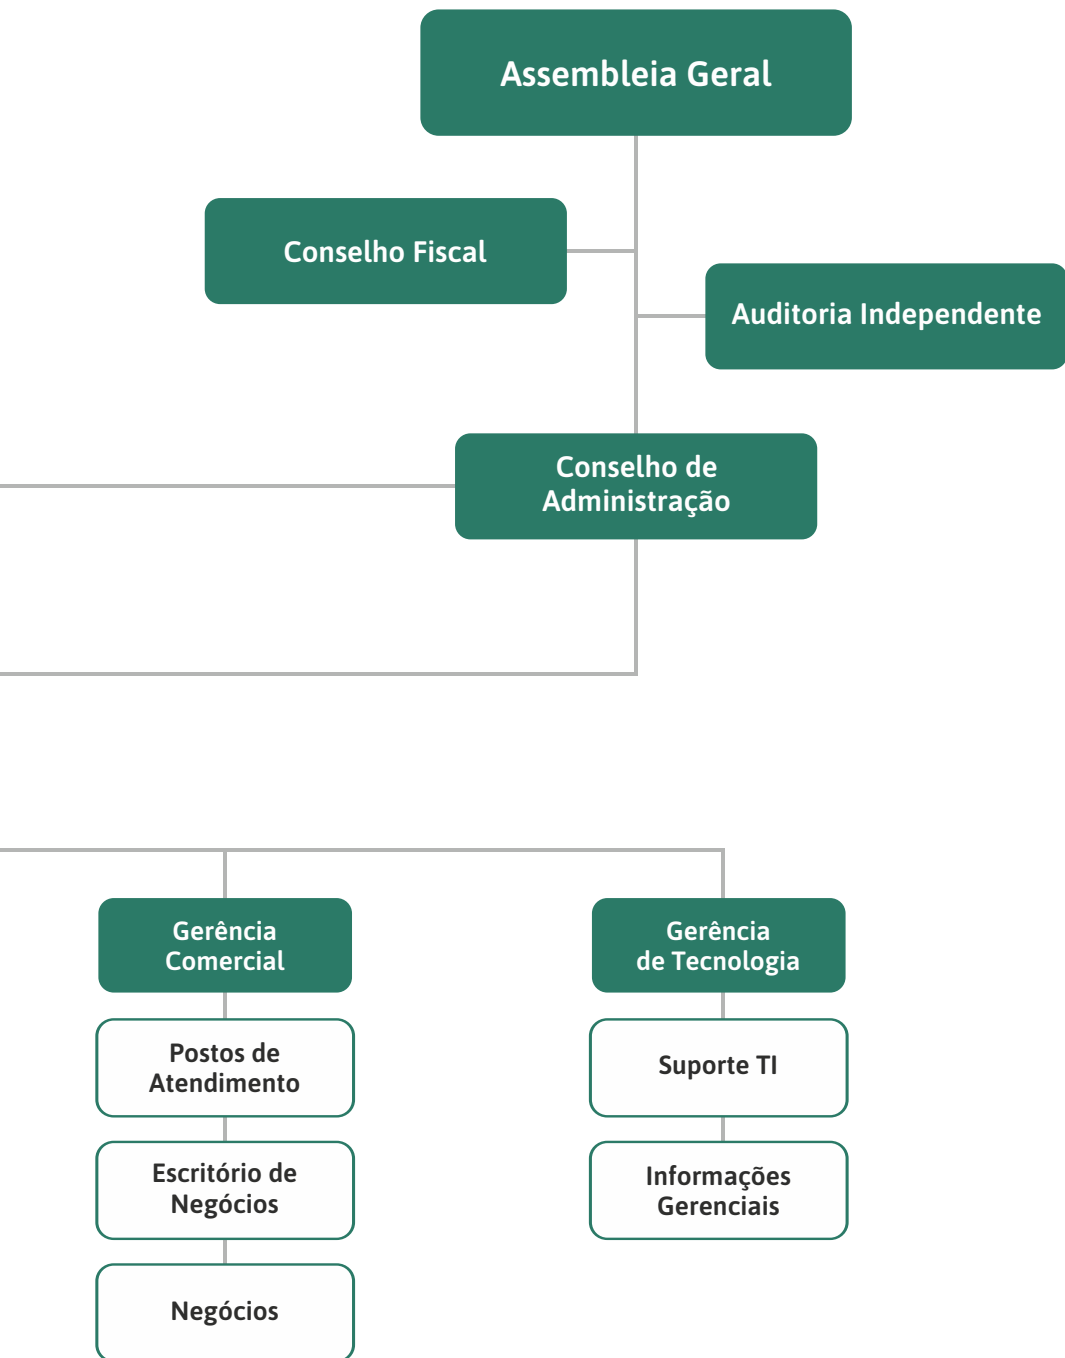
Assembleia Geral

Conselho Fiscal

Auditoria Independente

Conselho de Administração

Gerência Comercial

Postos de Atendimento

Escritório de Negócios

Negócios

Gerência de Tecnologia

Suporte TI

Informações Gerenciais